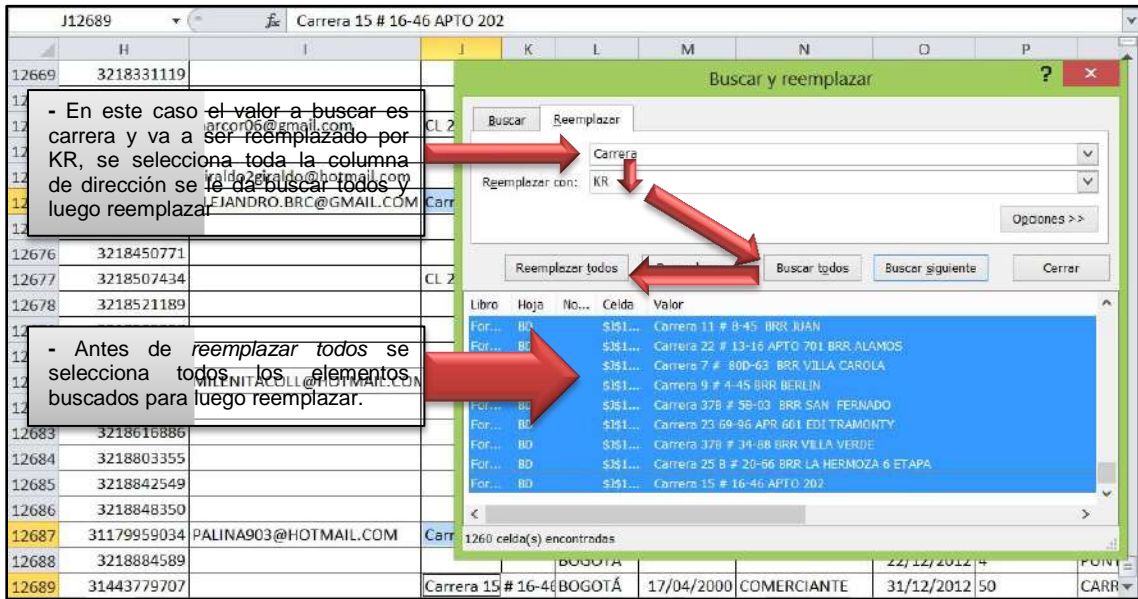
J12689 | $f_x$ | Carrera 15 # 16-46 APTO 202

| | H | I | J | K | L | M | N | O | P |
|---|---|---|---|---|---|---|---|---|---|
| 12669 | 3218331119 | | | | | | | | |
| 12676 | 3218450771 | | | | | | | | |
| 12677 | 3218507434 | | CL 2 | | | | | | |
| 12678 | 3218521189 | | | | | | | | |
| 12683 | 3218616886 | | | | | | | | |
| 12684 | 3218803355 | | | | | | | | |
| 12685 | 3218842549 | | | | | | | | |
| 12686 | 3218848350 | | | | | | | | |
| 12687 | 31179959034 | PALINA903@HOTMAIL.COM | Carr | | | | | | |
| 12688 | 3218884589 | | | | BOGOTA | | | 22/12/2012 | 4 | PUNT |
| 12689 | 31443779707 | | Carrera 15 # 16-46 | | BOGOTÁ | 17/04/2000 | COMERCIANTE | 31/12/2012 | 50 | CARR |

arcon06@gmail.com CL 2
iraldo2giraldo@hotmail.com
LEJANDRO.BRC@GMAIL.COM Carr
MILENITACOLL@HOTMAIL.COM

- En este caso el valor a buscar es carrera y va a ser reemplazado por KR, se selecciona toda la columna de dirección se le da buscar todos y luego reemplazar

- Antes de reemplazar todos se selecciona todos los elementos buscados para luego reemplazar.

Buscar y reemplazar ? ×
Buscar Reemplazar
Carrera
Reemplazar con: KR
Opciones >>
Reemplazar todos | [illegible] | Buscar todos | Buscar siguiente | Cerrar

| Libro | Hoja | No... | Celda | Valor |
|---|---|---|---|---|
| For... | BD | | $J$1... | Carrera 11 # 8-45 BRR JUAN |
| For... | BD | | $J$1... | Carrera 22 # 13-16 APTO 701 BRR ALAMOS |
| | | | $J$1... | Carrera 7 # 80D-63 BRR VILLA CAROLA |
| | | | $J$1... | Carrera 9 # 4-45 BRR BERLIN |
| For... | BD | | $J$1... | Carrera 37B # 58-03 BRR SAN FERNADO |
| For... | BD | | $J$1... | Carrera 23 69-96 APR 601 EDI TRAMONTY |
| For... | BD | | $J$1... | Carrera 37B # 34-88 BRR VILLA VERDE |
| For... | BD | | $J$1... | Carrera 25 B # 20-66 BRR LA HERMOZA 6 ETAPA |
| For... | BD | | $J$1... | Carrera 15 # 16-46 APTO 202 |

1260 celda(s) encontradas